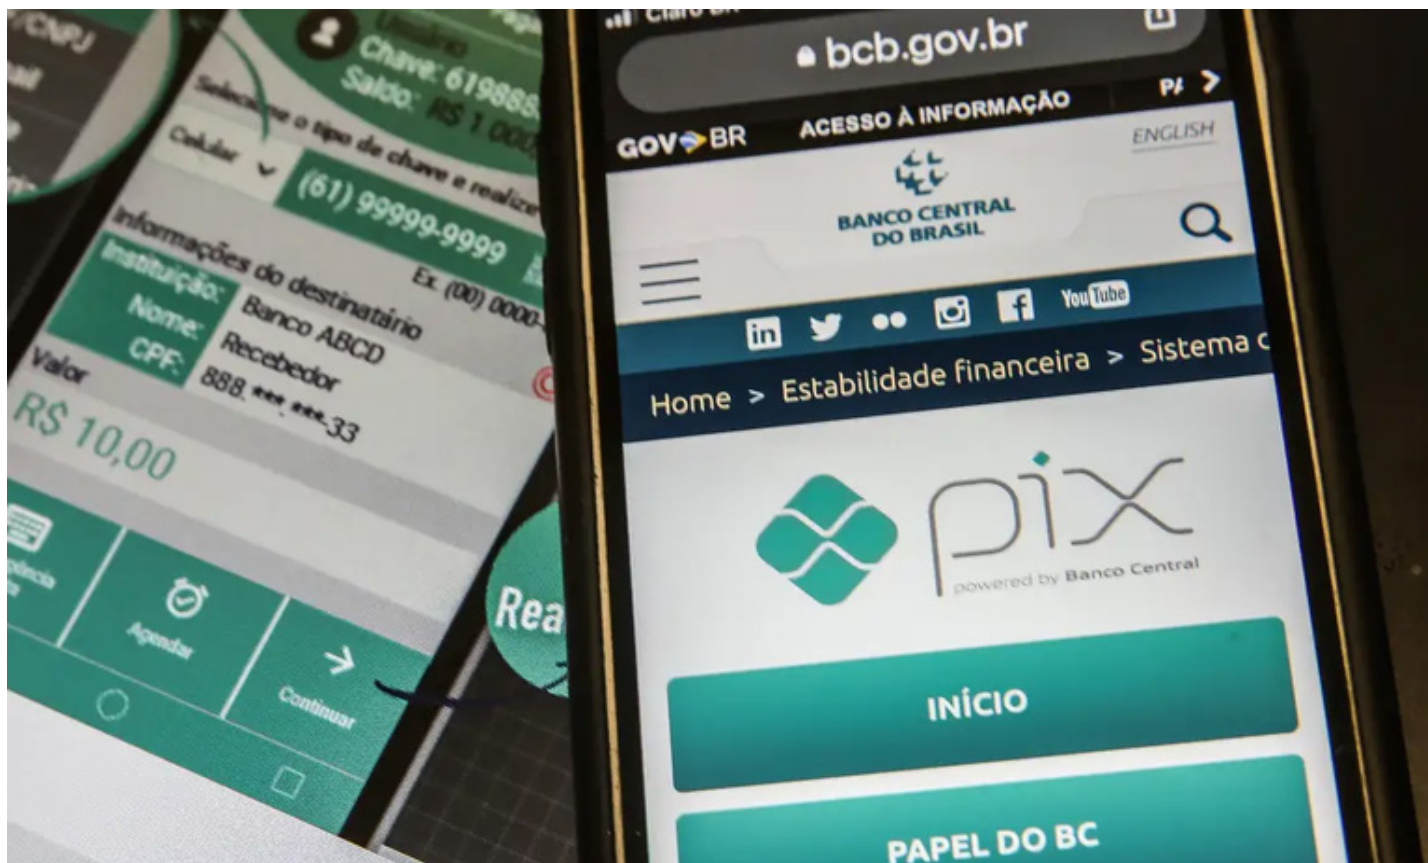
/CNPJ

Usuário
Chave: 61988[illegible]
Saldo: R$ 1.00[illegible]

Selecione o tipo de chave e realize
Celular
(61) 99999-9999
Ex. (00) 0000-

Informações do destinatário
Instituição: Banco ABCD
Nome: Recebedor
CPF: 888.***.***-33

Valor
R$ 10,00

Agendar
Continuar

Rea

Claro BR
bcb.gov.br
GOV BR
ACESSO À INFORMAÇÃO
ENGLISH
BANCO CENTRAL DO BRASIL
YouTube
Home > Estabilidade financeira > Sistema c
pix
powered by Banco Central
INÍCIO
PAPEL DO BC